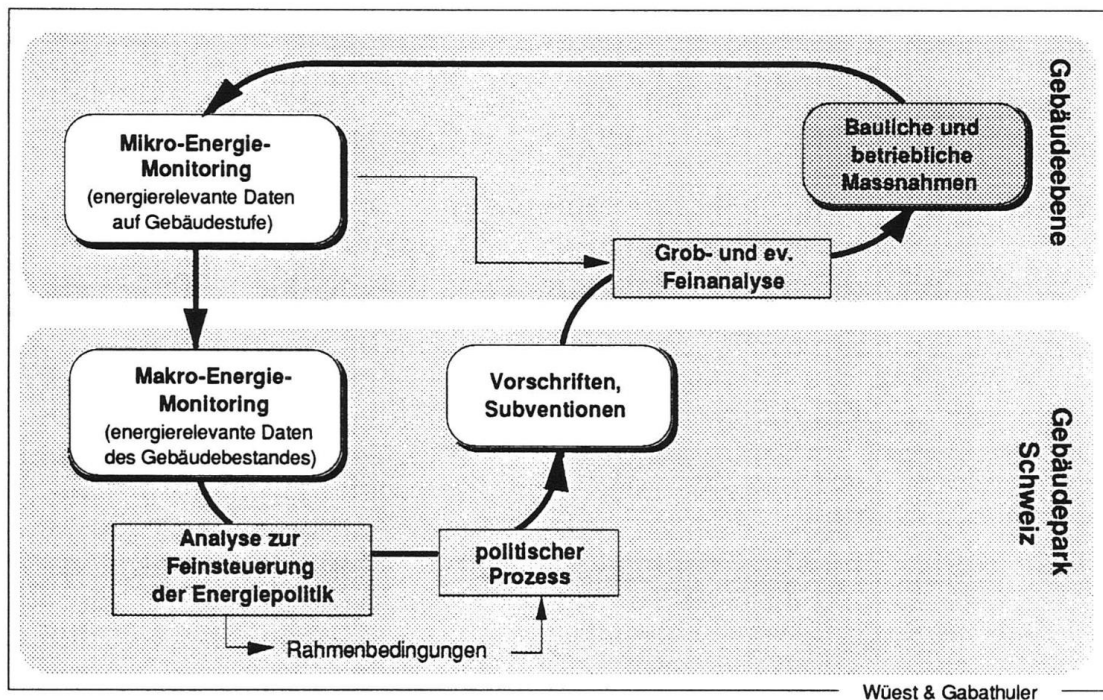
Gebäudeebene

Mikro-Energie-Monitoring
(energierelevante Daten auf Gebäudestufe)

Bauliche und betriebliche Massnahmen

Grob- und ev. Feinanalyse

Gebäudepark Schweiz

Makro-Energie-Monitoring
(energierelevante Daten des Gebäudebestandes)

Vorschriften, Subventionen

Analyse zur Feinsteuerung der Energiepolitik

politischer Prozess

Rahmenbedingungen

Wüest & Gabathuler